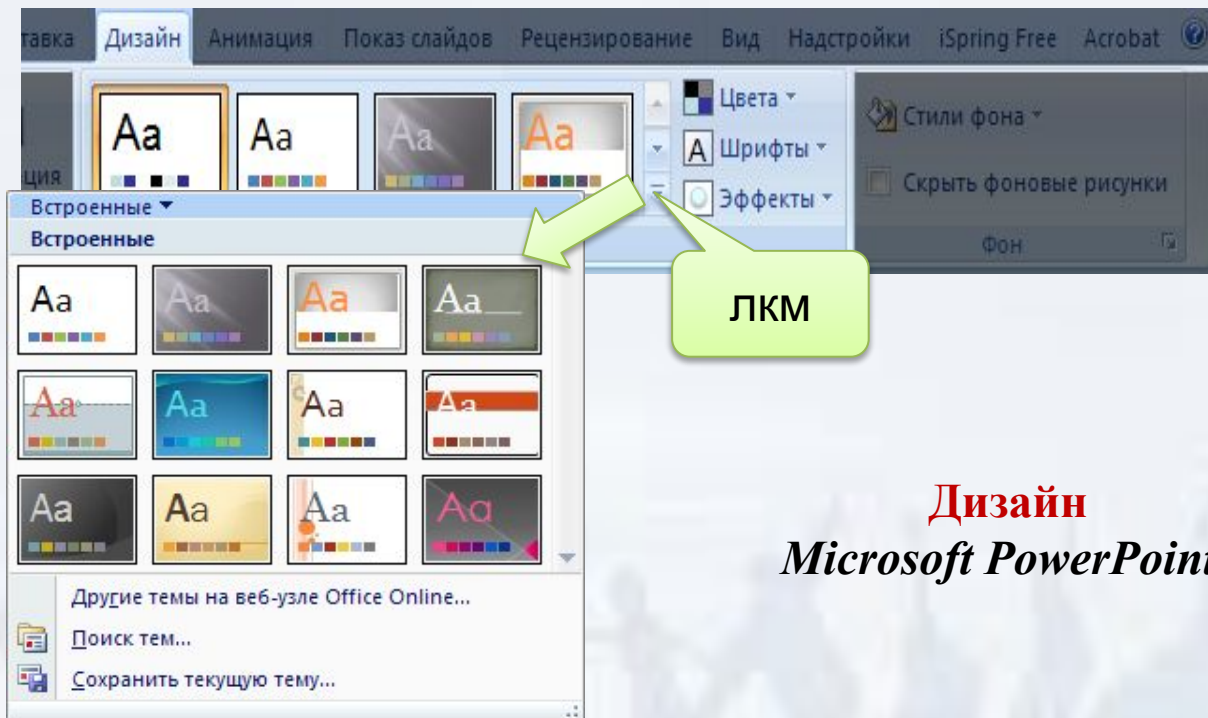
тавка Дизайн Анимация Показ слайдов Рецензирование Вид Надстройки iSpring Free Acrobat

Aa Aa Aa Aa

ция

Цвета
Шрифты
Эффекты

Стили фона
Скрыть фоновые рисунки
Фон

Встроенные
Встроенные

Aa Aa Aa Aa
Aa Aa Aa Aa
Aa Aa Aa Aa

ЛКМ

Дизайн
Microsoft PowerPoint

Другие темы на веб-узле Office Online...
Поиск тем...
Сохранить текущую тему...